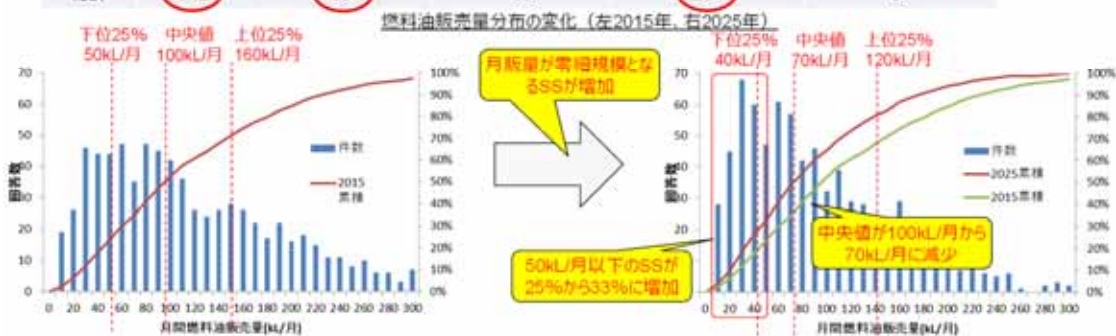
燃料油販売量分布の変化（左2015年、右2025年）

下位25%
50kL/月

中央値
100kL/月

上位25%
160kL/月

70
60
50
40
30
20
10
0

100%
90%
80%
70%
60%
50%
40%
30%
20%
10%
0%

件数

2015累積

0 20 40 60 80 100 120 140 160 180 200 220 240 260 280 300
月間燃料油販売量(kL/月)

月販量が零細規模となるSSが増加

下位25%
40kL/月

中央値
70kL/月

上位25%
120kL/月

70
60
50
40
30
20
10
0

回答数

100%
90%
80%
70%
60%
50%
40%
30%
20%
10%
0%

件数
2025累積
2015累積

中央値が100kL/月から70kL/月に減少

50kL/月以下のSSが25%から33%に増加

0 20 40 60 80 100 120 140 160 180 200 220 240 260 280 300
月間燃料油販売量(kL/月)